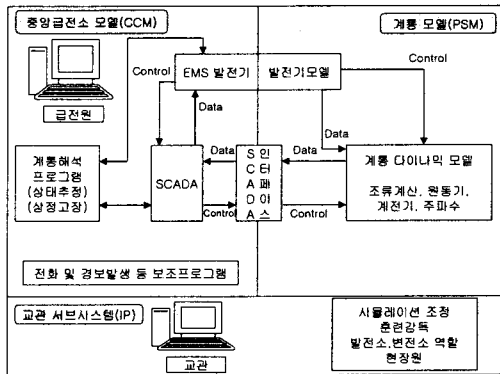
중앙급전소 모델(CCM)

계통 모델(PSM)

급전원

Control

EMS 발전기

발전기모델

Control

Data

Data

Data

계통해석 프로그램 (상태추정) (상정고장)

SCADA

Data

S C A D A

인 터 페 이 스

계통 다이나믹 모델

조류계산, 원동기, 계전기, 주파수

Control

Control

전화 및 경보발생 등 보조프로그램

교관 서브시스템(IP)

교관

시뮬레이션 조정
훈련감독
발전소,변전소 역할
현장원